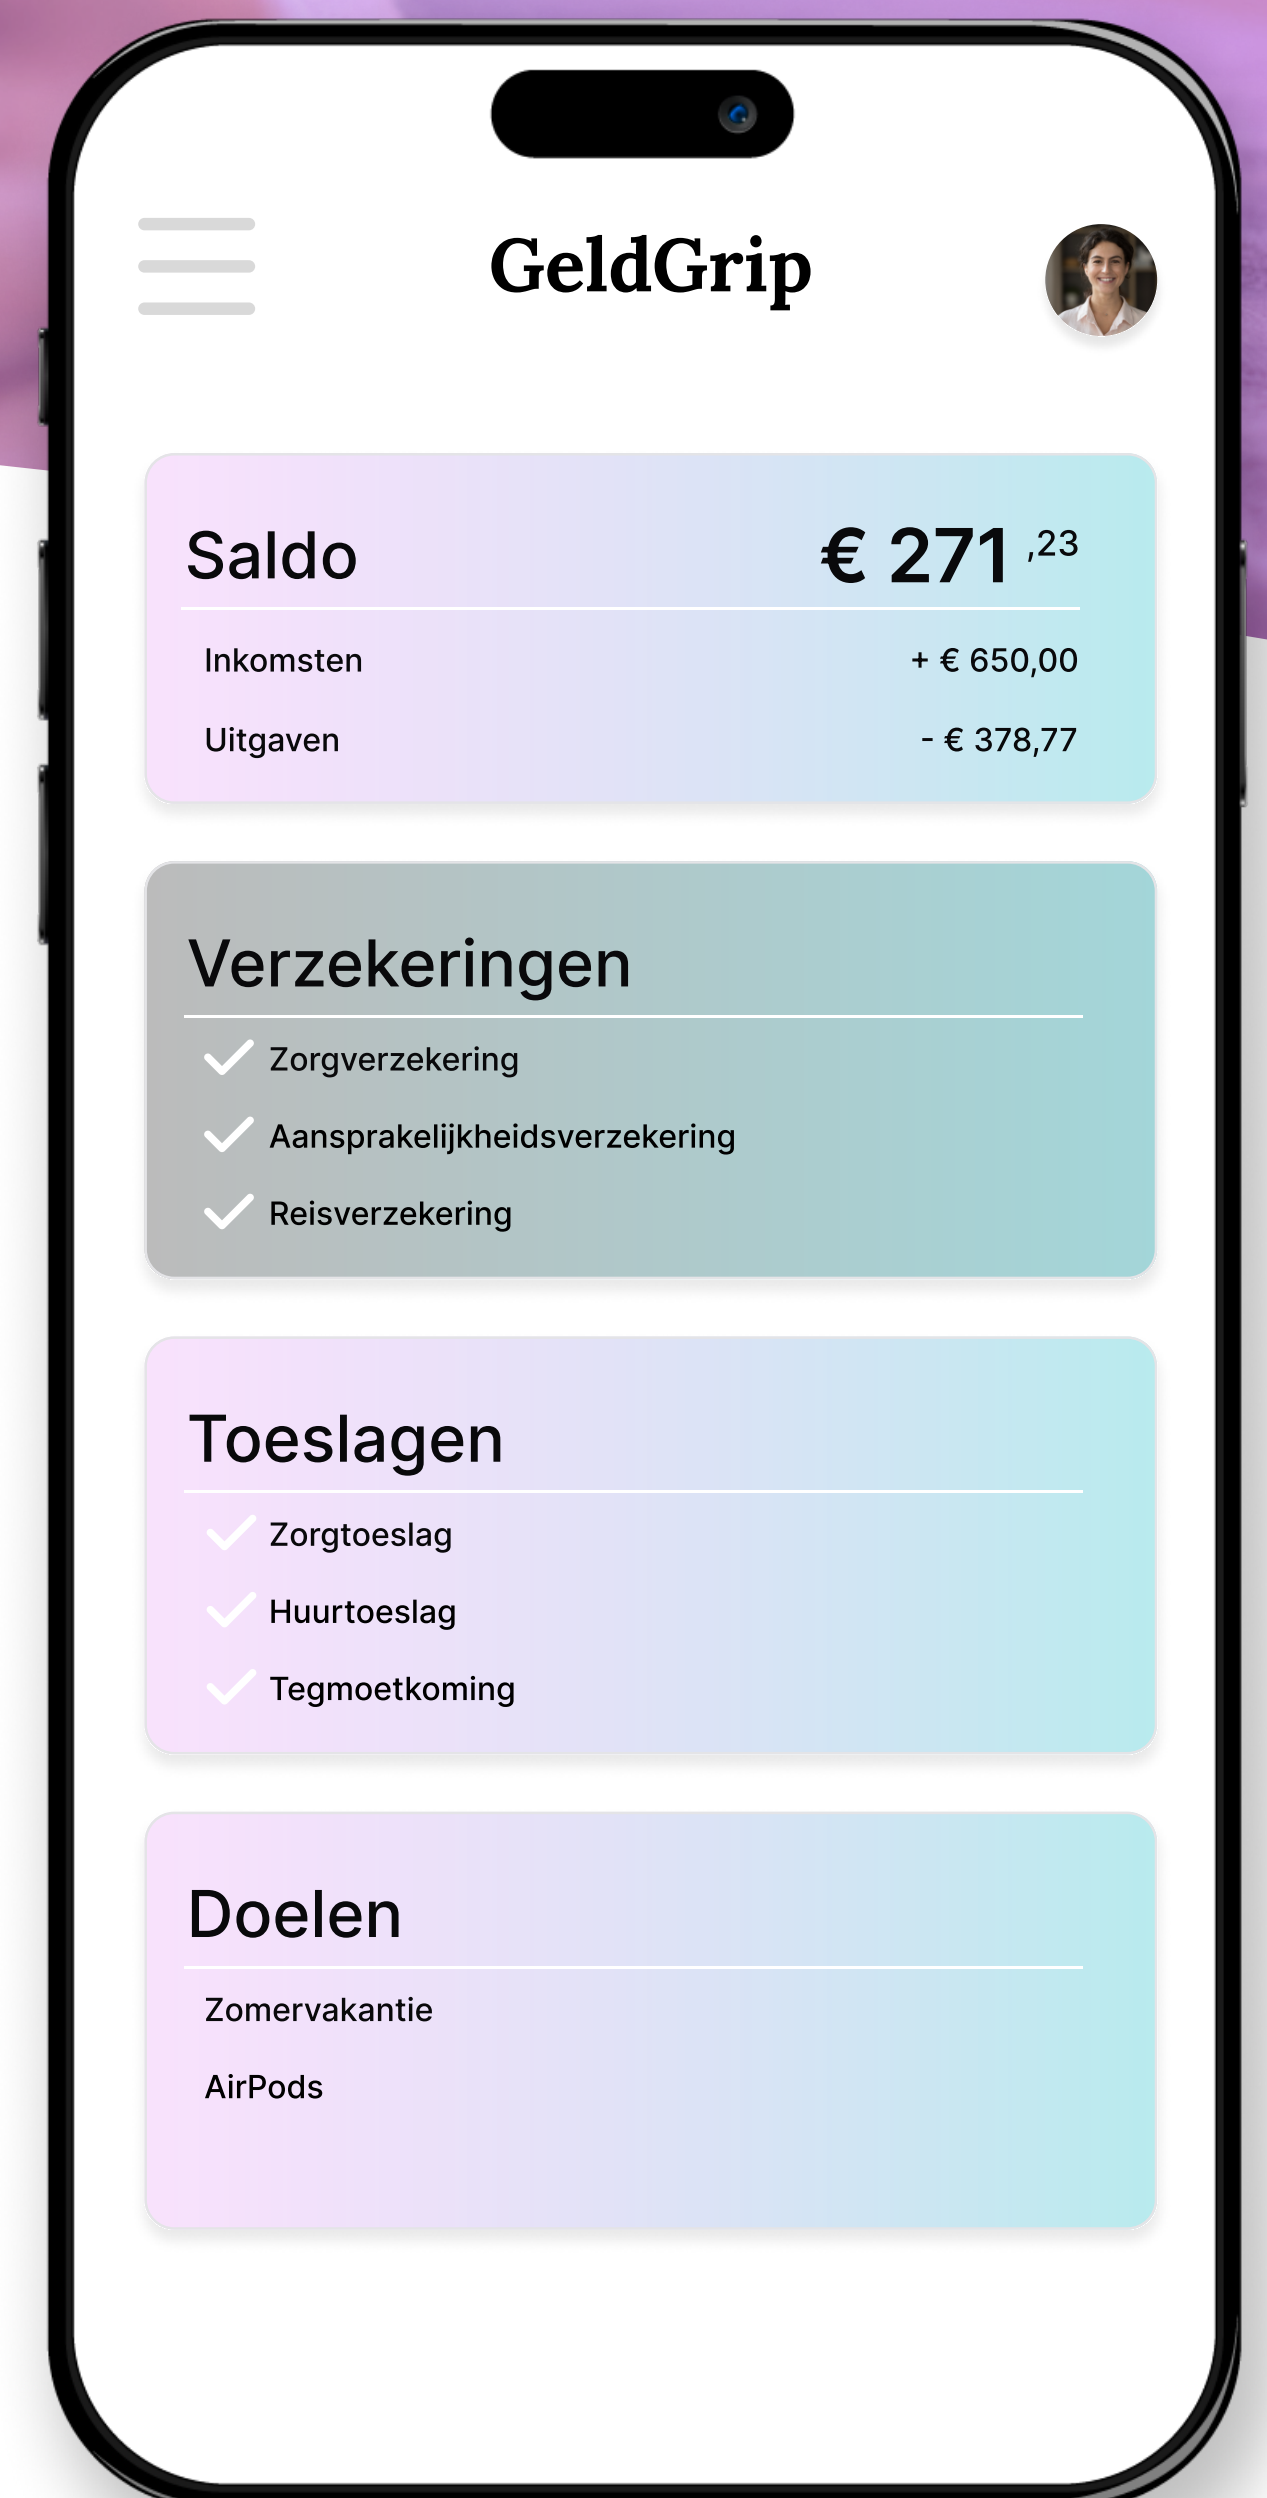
GeldGrip

Saldo € 271 $^{,23}$

Inkomsten + € 650,00

Uitgaven - € 378,77

Verzekeringen

Zorgverzekering

Aansprakelijkheidsverzekering

Reisverzekering

Toeslagen

Zorgtoeslag

Huurtoeslag

Tegmoetkoming

Doelen

Zomervakantie

AirPods